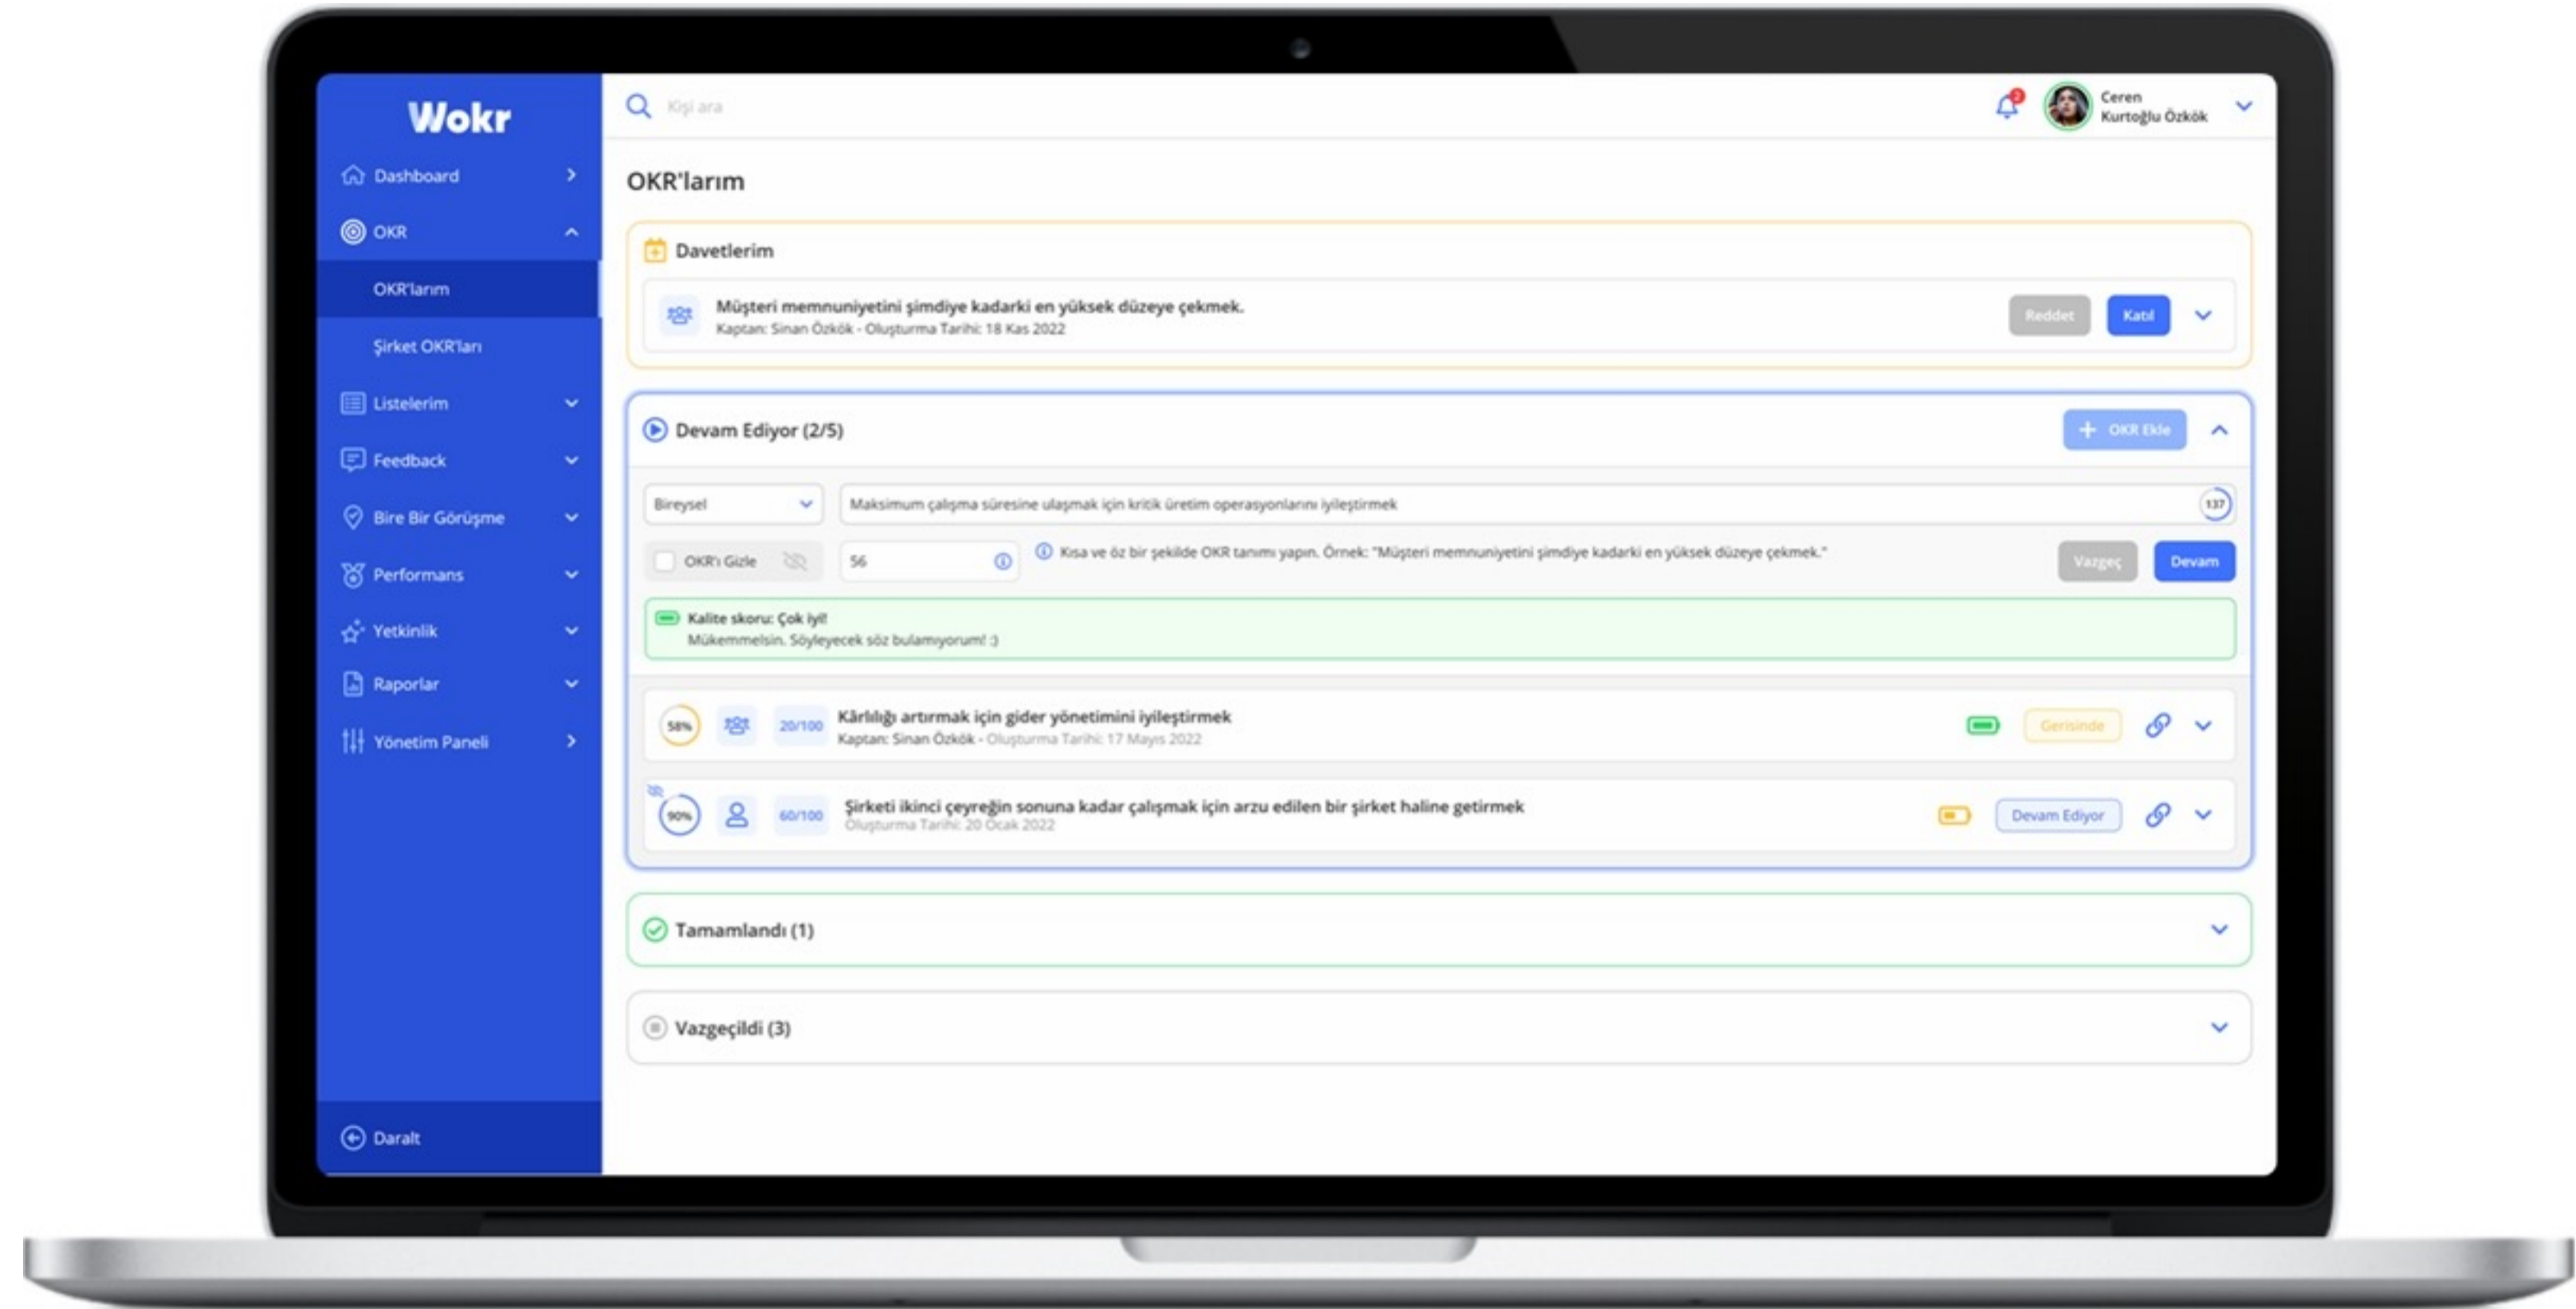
Wokr

Dashboard

OKR

OKR'larım

Şirket OKR'ları

Listelerim

Feedback

Bire Bir Görüşme

Performans

Yetkinlik

Raporlar

Yönetim Paneli

Daralt

Kişi ara

2

Ceren Kurtoğlu Özkök

OKR'larım

Davetlerim

Müşteri memnuniyetini şimdiye kadarki en yüksek düzeye çekmek.
Kaptan: Sinan Özkök - Oluşturma Tarihi: 18 Kas 2022

Reddet Katıl

Devam Ediyor (2/5)

OKR Ekle

Bireysel

Maksimum çalışma süresine ulaşmak için kritik üretim operasyonlarını iyileştirmek

137

OKR'ı Gizle

56

Kısa ve öz bir şekilde OKR tanımı yapın. Örnek: "Müşteri memnuniyetini şimdiye kadarki en yüksek düzeye çekmek."

Vazgeç Devam

Kalite skoru: Çok iyi!
Mükemmelsin. Söyleyecek söz bulamıyorum! :)

58% 20/100 Kârlılığı artırmak için gider yönetimini iyileştirmek
Kaptan: Sinan Özkök - Oluşturma Tarihi: 17 Mayıs 2022

Gerisinde

90% 60/100 Şirketi ikinci çeyreğin sonuna kadar çalışmak için arzu edilen bir şirket haline getirmek
Oluşturma Tarihi: 20 Ocak 2022

Devam Ediyor

Tamamlandı (1)

Vazgeçildi (3)